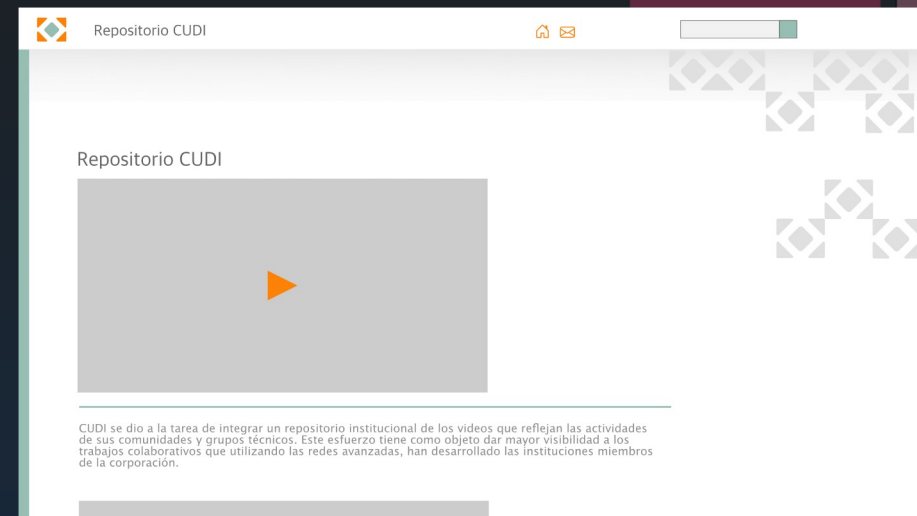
Repositorio CUDI

Repositorio CUDI

CUDI se dio a la tarea de integrar un repositorio institucional de los videos que reflejan las actividades de sus comunidades y grupos técnicos. Este esfuerzo tiene como objeto dar mayor visibilidad a los trabajos colaborativos que utilizando las redes avanzadas, han desarrollado las instituciones miembros de la corporación.